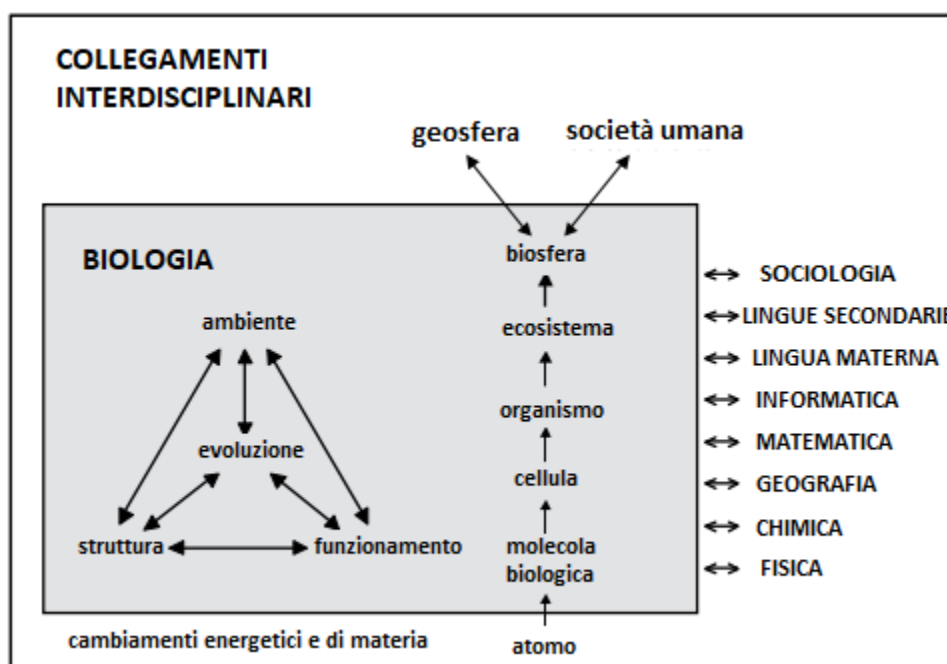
COLLEGAMENTI INTERDISCIPLINARI

geosfera

società umana

BIOLOGIA

biosfera

ecosistema

organismo

cellula

molecola biologica

atomo

ambiente

evoluzione

struttura

funzionamento

cambiamenti energetici e di materia

↔ SOCIOLOGIA
↔ LINGUE SECONDARIE
↔ LINGUA MATERNA
↔ INFORMATICA
↔ MATEMATICA
↔ GEOGRAFIA
↔ CHIMICA
↔ FISICA